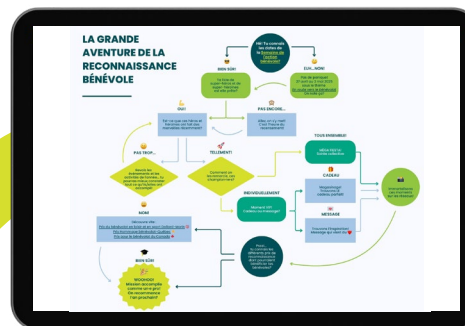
LA GRANDE AVENTURE DE LA RECONNAISSANCE BÉNÉVOLE

Hé! Tu connais les dates de la Semaine de l'action bénévole?

BIEN SÛR!

EUH... NON!

OUI!

PAS ENCORE...

PAS TROP...

TELLEMENT!

TOUS ENSEMBLE!

CADEAU

INDIVIDUELLEMENT

MESSAGE

NON!

BIEN SÛR!

WOOHOO! Mission accomplie comme un pro! On reconnaît ton prochain?